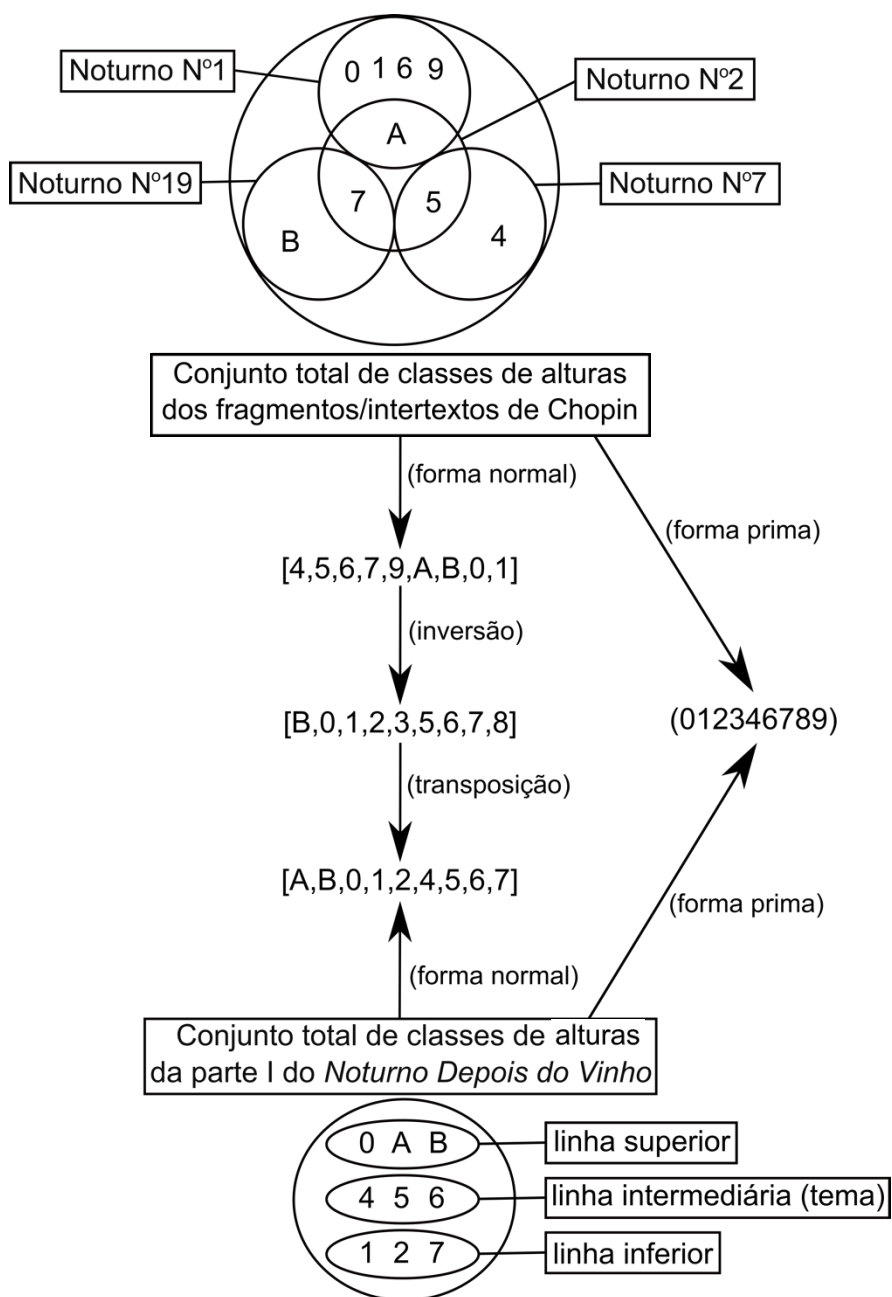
Noturno Nº1
0 1 6 9
Noturno Nº2
A
Noturno Nº19
7
5
Noturno Nº7
B
4

Conjunto total de classes de alturas dos fragmentos/intertextos de Chopin

(forma normal)
(forma prima)
[4,5,6,7,9,A,B,0,1]
(inversão)
[B,0,1,2,3,5,6,7,8]
(012346789)
(transposição)
[A,B,0,1,2,4,5,6,7]
(forma prima)
(forma normal)

Conjunto total de classes de alturas da parte I do *Noturno Depois do Vinho*

0 A B
linha superior
4 5 6
linha intermediária (tema)
1 2 7
linha inferior